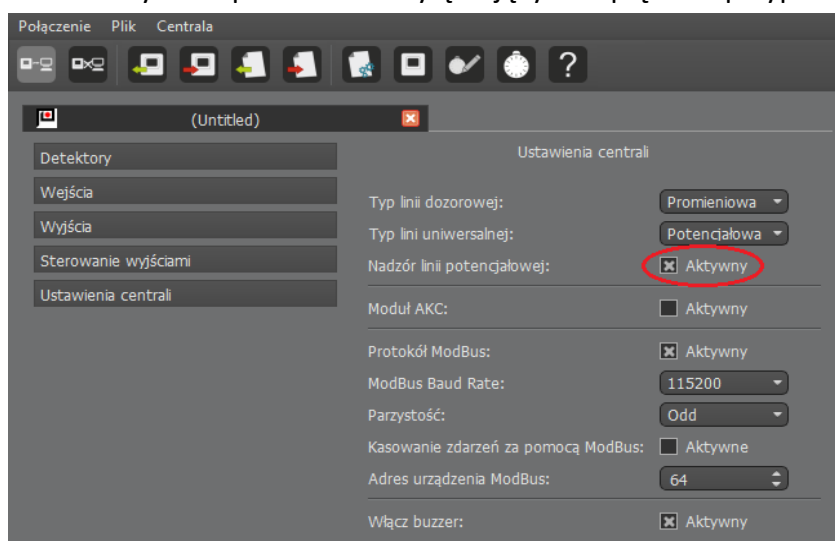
Połączenie Plik Centrala

(Untitled)

Detektory
Wejścia
Wyjścia
Sterowanie wyjściami
Ustawienia centrali

Ustawienia centrali

Typ linii dozorowej: Promieniowa
Typ lini uniwersalnej: Potencjałowa
Nadzór linii potencjałowej: Aktywny

Moduł AKC: Aktywny

Protokół ModBus: Aktywny
ModBus Baud Rate: 115200
Parzystość: Odd
Kasowanie zdarzeń za pomocą ModBus: Aktywne
Adres urządzenia ModBus: 64

Włącz buzzer: Aktywny